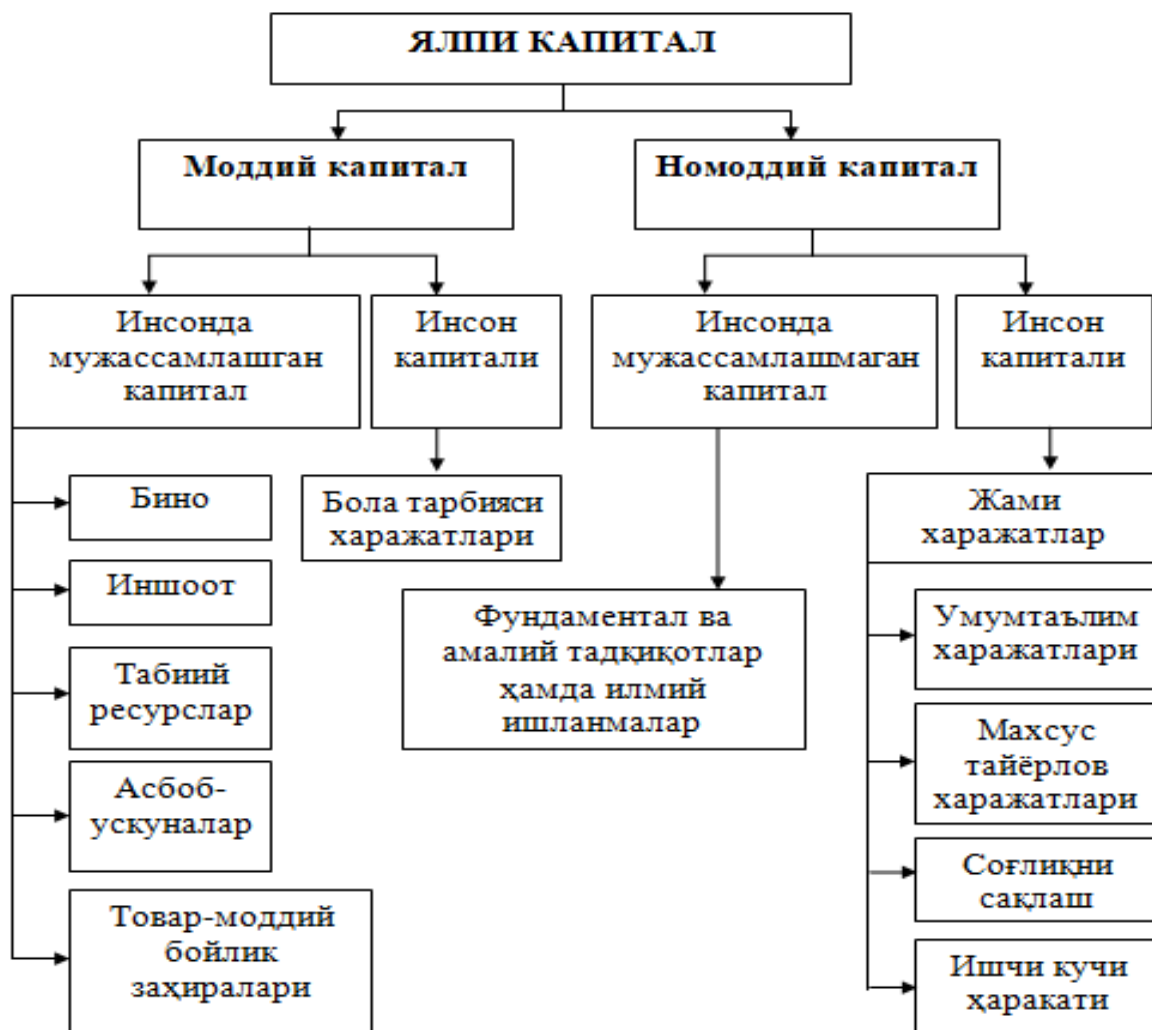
ЯЛПИ КАПИТАЛ

Моддий капитал

Номоддий капитал

Инсонда мужассамлашган капитал

Инсон капитали

Инсонда мужассамлашмаган капитал

Инсон капитали

Бино

Иншоот

Табиий ресурслар

Асбоб-ускуналар

Товар-моддий бойлик заҳиралари

Бола тарбияси харажатлари

Фундаментал ва амалий тадқиқотлар ҳамда илмий ишланмалар

Жами харажатлар

Умумтаълим харажатлари

Махсус тайёрлов харажатлари

Соғлиқни сақлаш

Ишчи кучи ҳаракати